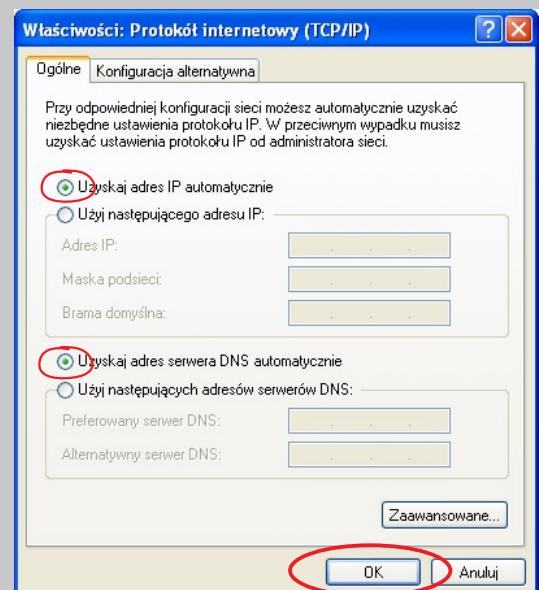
Właściwości: Protokół internetowy (TCP/IP)

Ogólne | Konfiguracja alternatywna

Przy odpowiedniej konfiguracji sieci możesz automatycznie uzyskać niezbędne ustawienia protokołu IP. W przeciwnym wypadku musisz uzyskać ustawienia protokołu IP od administratora sieci.

Uzyskaj adres IP automatycznie

Użyj następującego adresu IP:

Adres IP:

Maska podsieci:

Brama domyślna:

Uzyskaj adres serwera DNS automatycznie

Użyj następujących adresów serwerów DNS:

Preferowany serwer DNS:

Alternatywny serwer DNS:

Zaawansowane...

OK

Anuluj